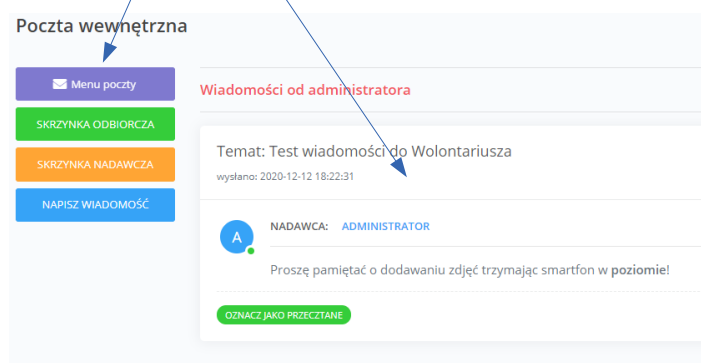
Poczta wewnętrzna

Menu poczty

SKRZYNKA ODBIORCZA

SKRZYNKA NADAWCZA

NAPISZ WIADOMOŚĆ

Wiadomości od administratora

Temat: Test wiadomości do Wolontariusza

wysłano: 2020-12-12 18:22:31

A

NADAWCA: ADMINISTRATOR

Proszę pamiętać o dodawaniu zdjęć trzymając smartfon w **poziomie**!

OZNACZ JAKO PRZECZTANE